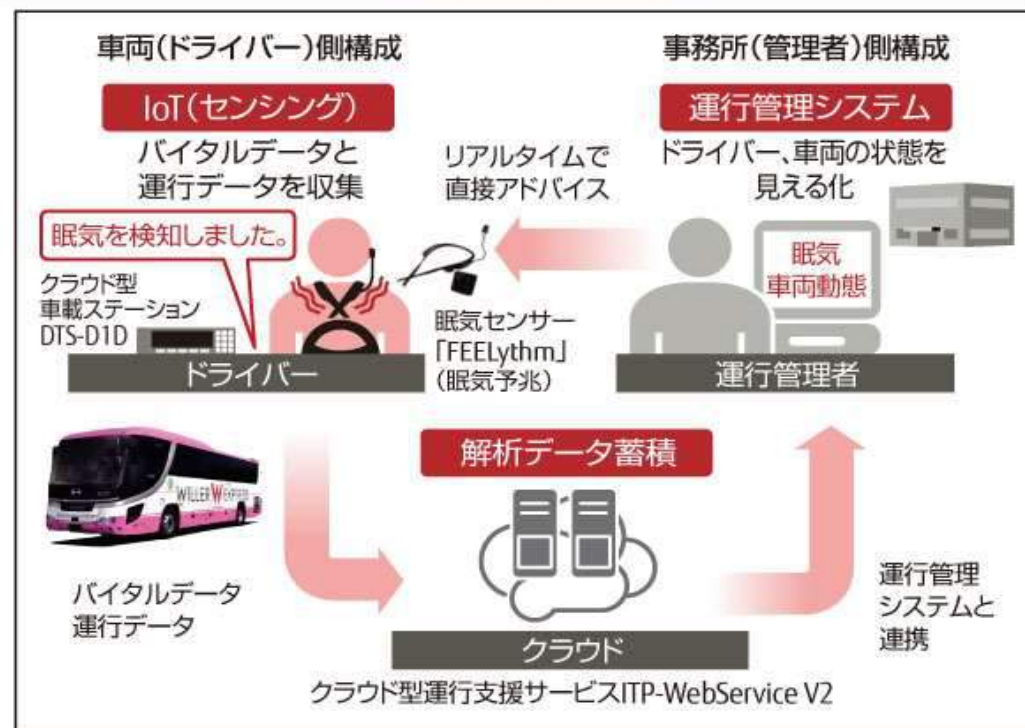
車両(ドライバー)側構成

IoT(センシング)

バイタルデータと
運行データを収集

眠気を検知しました。

クラウド型
車載ステーション
DTS-D1D

ドライバー

リアルタイムで
直接アドバイス

眠気センサー
「FEELythm」
(眠気予兆)

事務所(管理者)側構成

運行管理システム

ドライバー、車両の状態を
見える化

眠気
車両動態

運行管理者

WILLER EXPRESS

解析データ蓄積

バイタルデータ
運行データ

クラウド

クラウド型運行支援サービスITP-WebService V2

運行管理
システムと
連携